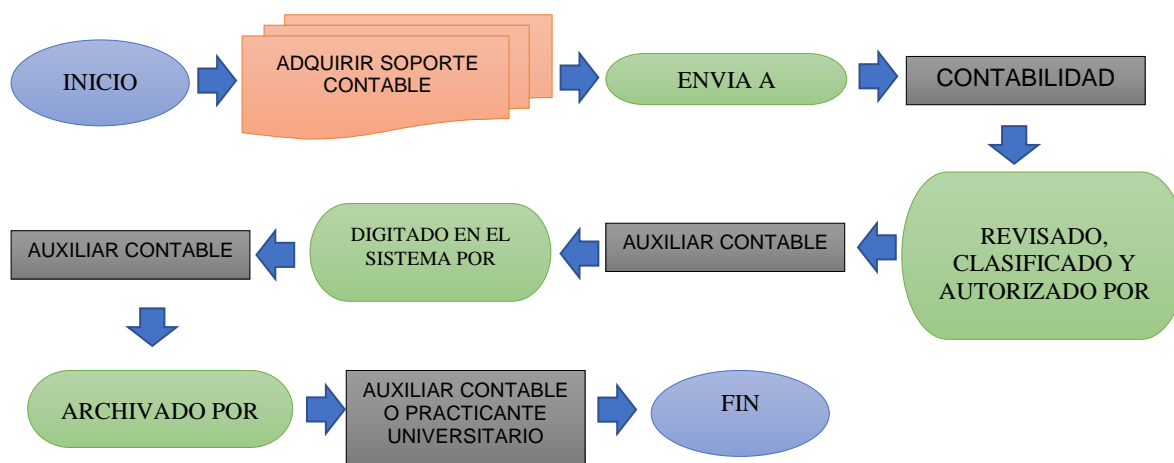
INICIO

ADQUIRIR SOPORTE CONTABLE

ENVIA A

CONTABILIDAD

REVISADO, CLASIFICADO Y AUTORIZADO POR

AUXILIAR CONTABLE

DIGITADO EN EL SISTEMA POR

AUXILIAR CONTABLE

ARCHIVADO POR

AUXILIAR CONTABLE O PRACTICANTE UNIVERSITARIO

FIN